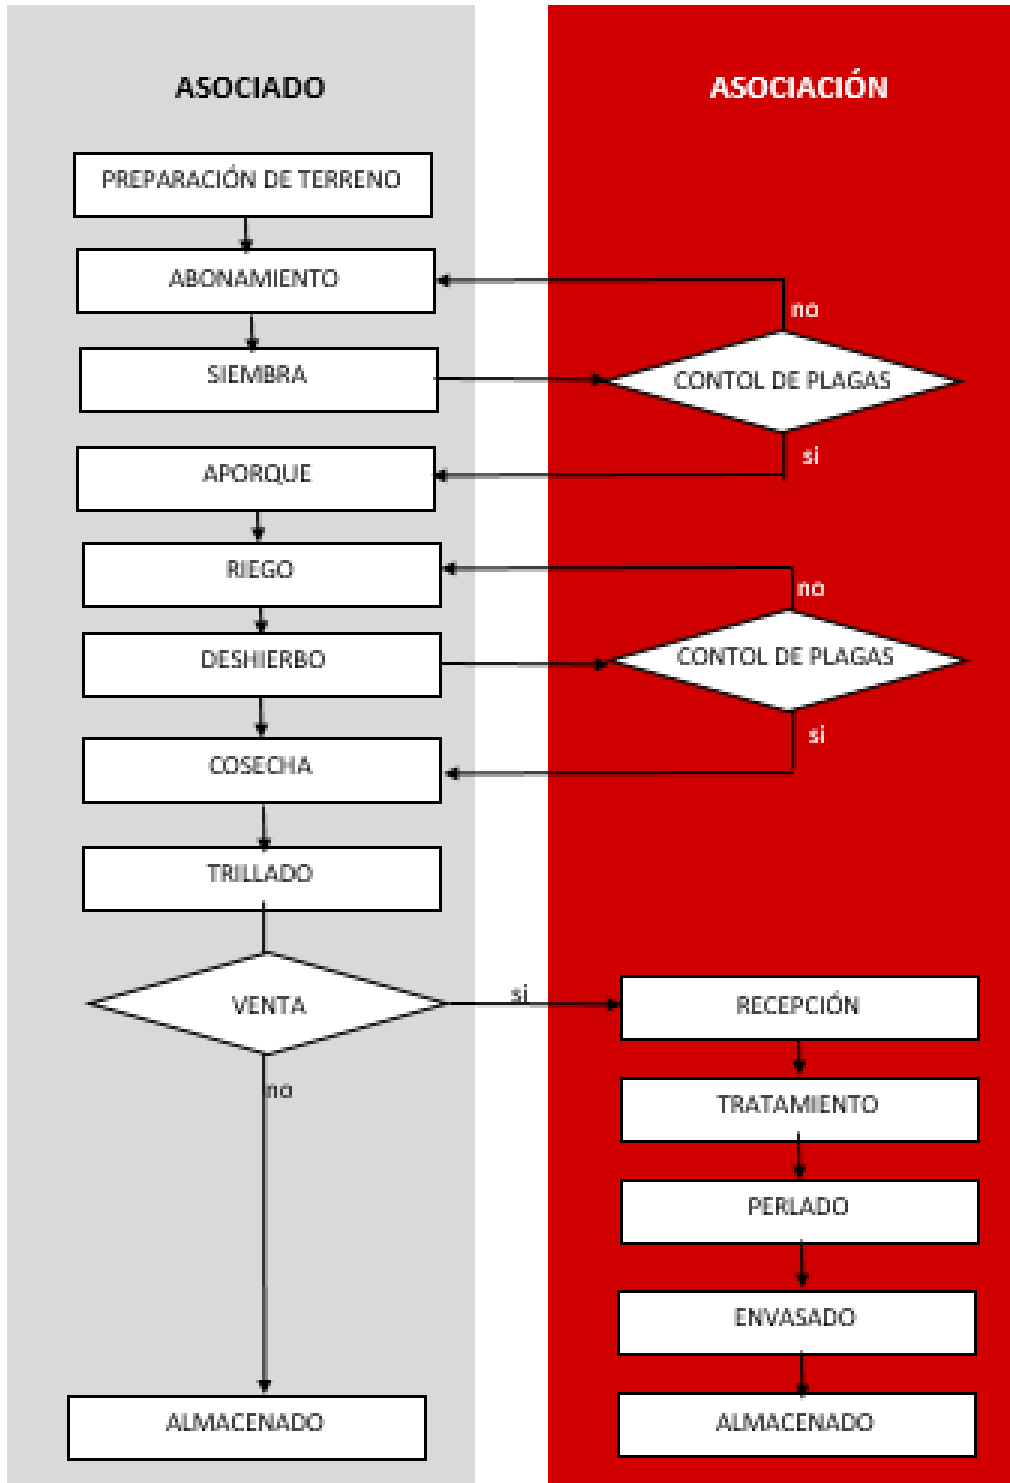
ASOCIADO

ASOCIACIÓN

PREPARACIÓN DE TERRENO

ABONAMIENTO

no

SIEMBRA

CONTOL DE PLAGAS

si

APORQUE

RIEGO

no

DESHIERBO

CONTOL DE PLAGAS

si

COSECHA

TRILLADO

VENTA

si

RECEPCIÓN

no

TRATAMIENTO

PERLADO

ENVASADO

ALMACENADO

ALMACENADO